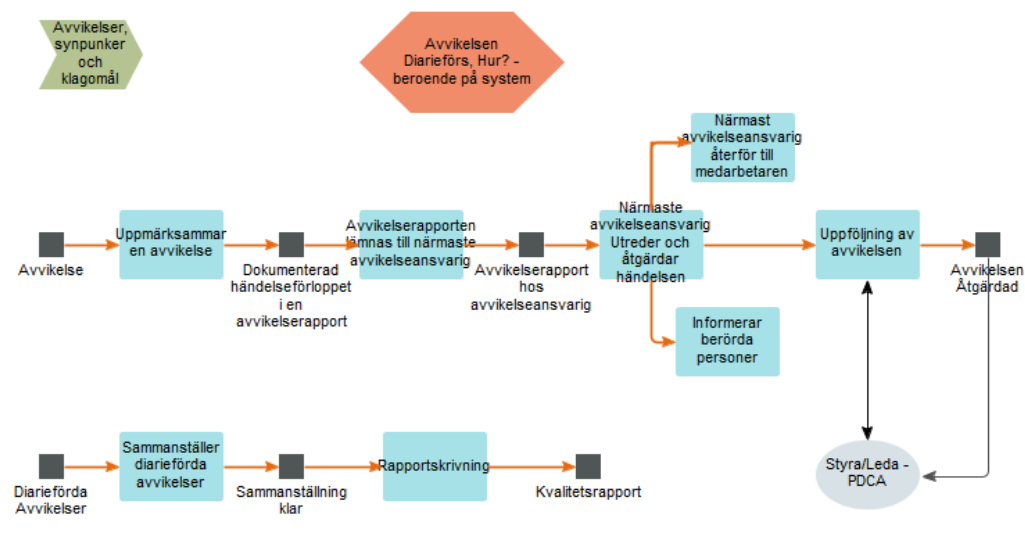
Avvikelser, synpunker och klagomål

Avvikelsen Diarieförs, Hur? - beroende på system

Avvikelse

Uppmärksammar en avvikelse

Dokumenterad händelseförloppet i en avvikelserapport

Avvikelserapporten lämnas till närmaste avvikelseansvarig

Avvikelserapport hos avvikelseansvarig

Närmaste avvikelseansvarig Utreder och åtgärdar händelsen

Närmast avvikelseansvarig återför till medarbetaren

Informerar berörda personer

Uppföljning av avvikelsen

Avvikelsen Åtgärdad

Styra/Leda - PDCA

Diarieförda Avvikelser

Sammanställer diarieförda avvikelser

Sammanställning klar

Rapportskrivning

Kvalitetsrapport